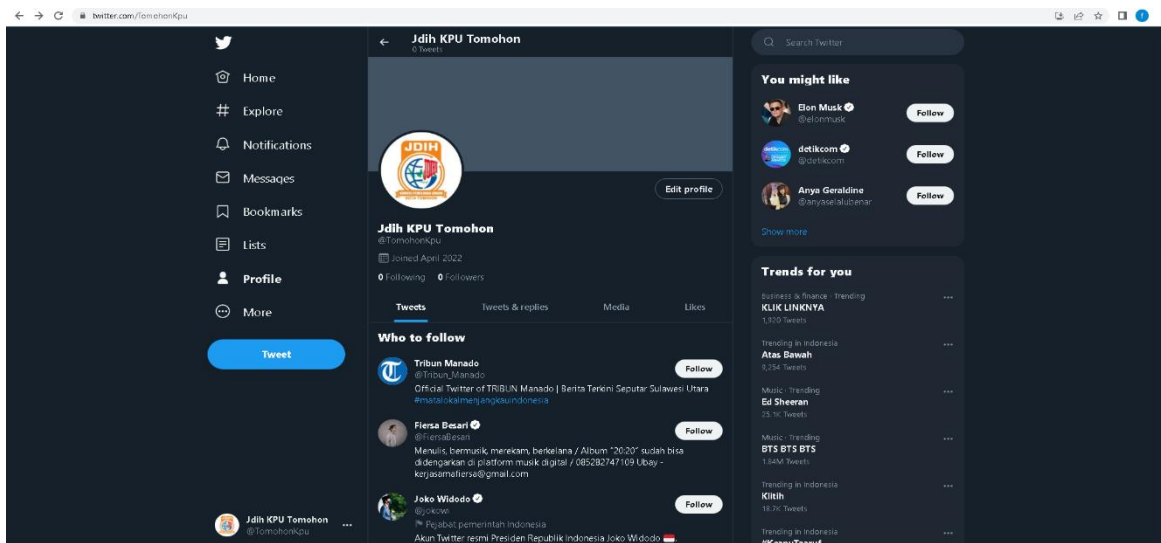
twitter.com/TomohonKpu

Home
Explore
Notifications
Messages
Bookmarks
Lists
Profile
More
Tweet

Jdih KPU Tomohon
@TomohonKpu

Jdih KPU Tomohon
0 Tweets

JDIH

Edit profile

Jdih KPU Tomohon
@TomohonKpu
Joined April 2022
0 Following 0 Followers

Tweets
Tweets & replies
Media
Likes

Who to follow

Tribun Manado
@Tribun_Manado
Follow
Official Twitter of TRIBUN Manado | Berita Terkini Seputar Sulawesi Utara
#matalokalmenjangkauindonesia

Fiersa Besari
@FiersaBesari
Follow
Menulis, bermusik, merekam, berkelana / Album "20:20" sudah bisa didengarkan di platform musik digital / 085282747109 Ubay - kerjasamafiersa@gmail.com

Joko Widodo
@jokowi
Follow
Pejabat pemerintah Indonesia
Akun Twitter resmi Presiden Republik Indonesia Joko Widodo

Search Twitter

You might like
Elon Musk
@elonmusk
Follow
detikcom
@detikcom
Follow
Anya Geraldine
@anyaselalubenar
Follow
Show more

Trends for you
Business & finance · Trending
KLIK LINKNYA
1,920 Tweets
Trending in Indonesia
Atas Bawah
9,254 Tweets
Music · Trending
Ed Sheeran
25.1K Tweets
Music · Trending
BTS BTS BTS
1.84M Tweets
Trending in Indonesia
Klitih
18.7K Tweets
Trending in Indonesia
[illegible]